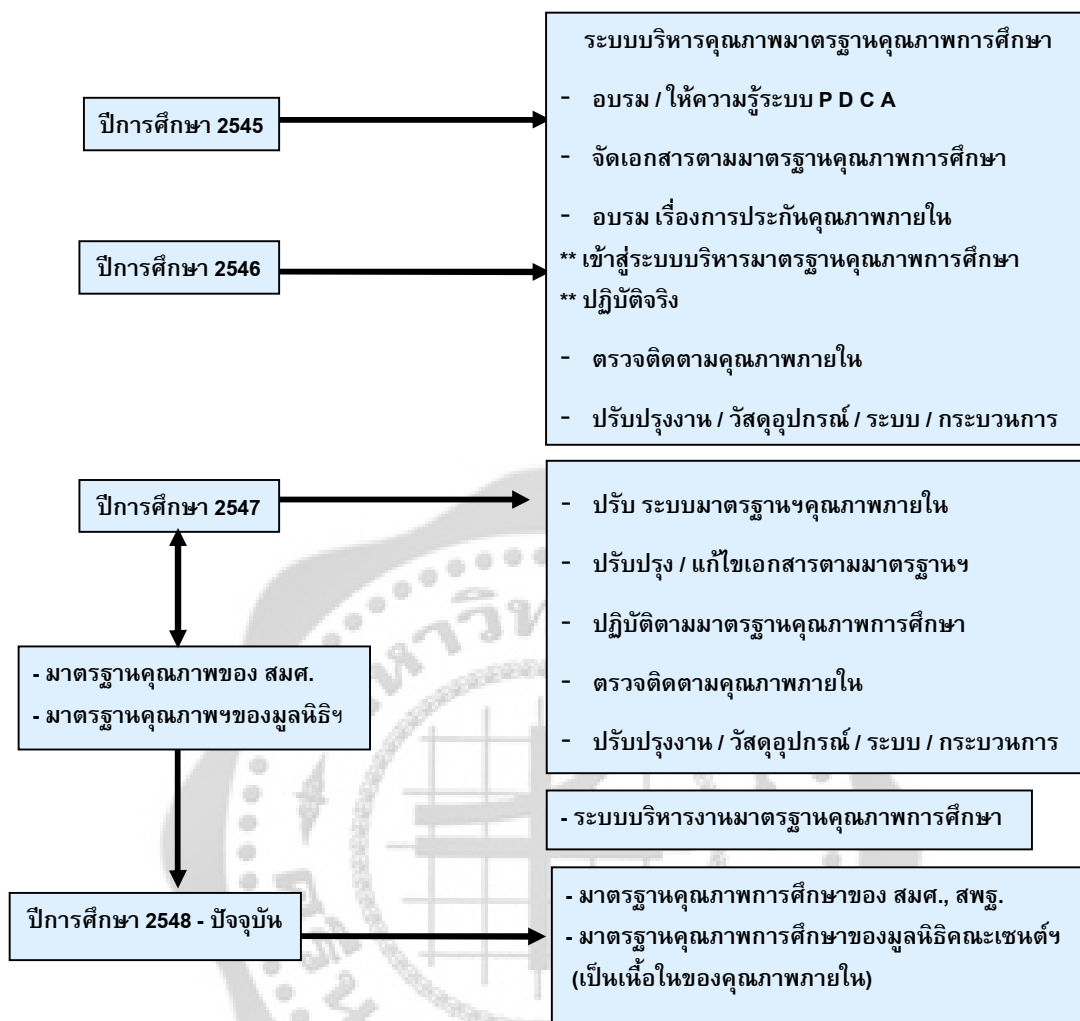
ปีการศึกษา 2545

ปีการศึกษา 2546

ระบบบริหารคุณภาพมาตรฐานคุณภาพการศึกษา

- อบรม / ให้ความรู้ระบบ P D C A

- จัดเอกสารตามมาตรฐานคุณภาพการศึกษา

- อบรม เรื่องการประกันคุณภาพภายใน

** เข้าสู่ระบบบริหารมาตรฐานคุณภาพการศึกษา

** ปฏิบัติจริง

- ตรวจติดตามคุณภาพภายใน

- ปรับปรุงงาน / วัสดุอุปกรณ์ / ระบบ / กระบวนการ

ปีการศึกษา 2547

- ปรับ ระบบมาตรฐานฯคุณภาพภายใน

- ปรับปรุง / แก้ไขเอกสารตามมาตรฐานฯ

- ปฏิบัติตามมาตรฐานคุณภาพการศึกษา

- ตรวจติดตามคุณภาพภายใน

- ปรับปรุงงาน / วัสดุอุปกรณ์ / ระบบ / กระบวนการ

- มาตรฐานคุณภาพของ สมศ.

- มาตรฐานคุณภาพฯของมูลนิธิฯ

- ระบบบริหารงานมาตรฐานคุณภาพการศึกษา

ปีการศึกษา 2548 - ปัจจุบัน

- มาตรฐานคุณภาพการศึกษาของ สมศ., สพฐ.

- มาตรฐานคุณภาพการศึกษาของมูลนิธิคณะเซนต์ฯ (เป็นเนื้อในของคุณภาพภายใน)